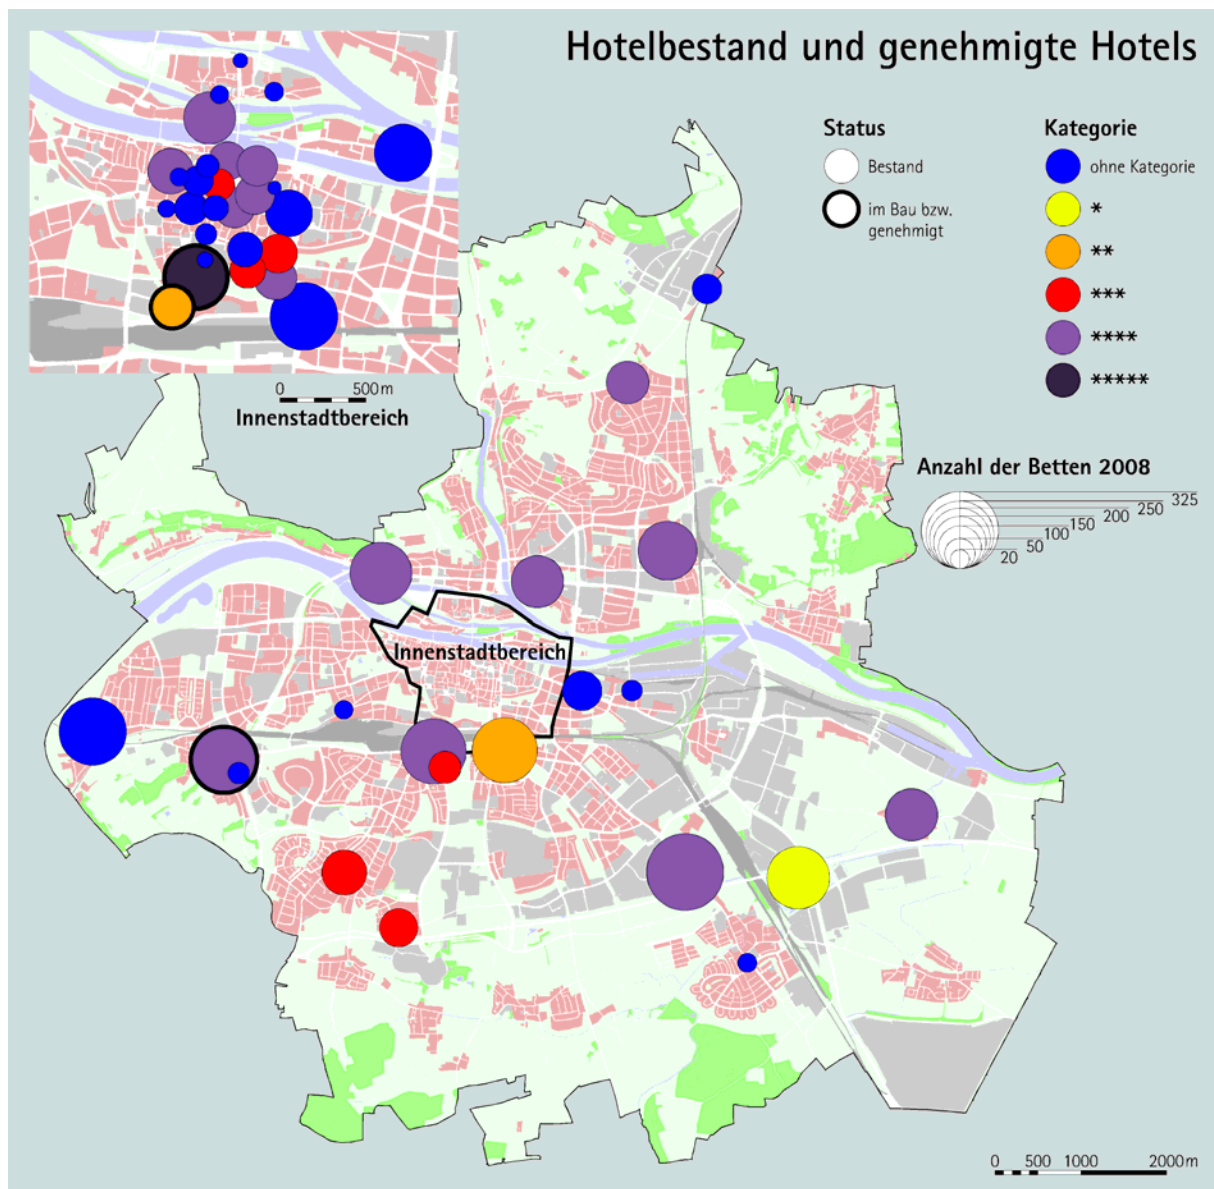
Hotelbestand und genehmigte Hotels

Status
Bestand
im Bau bzw. genehmigt

Kategorie
ohne Kategorie
*
**
***
****
*****

0 500m
Innenstadtbereich

Anzahl der Betten 2008
325
250
200
150
100
50
20

Innenstadtbereich

0 500 1000 2000m